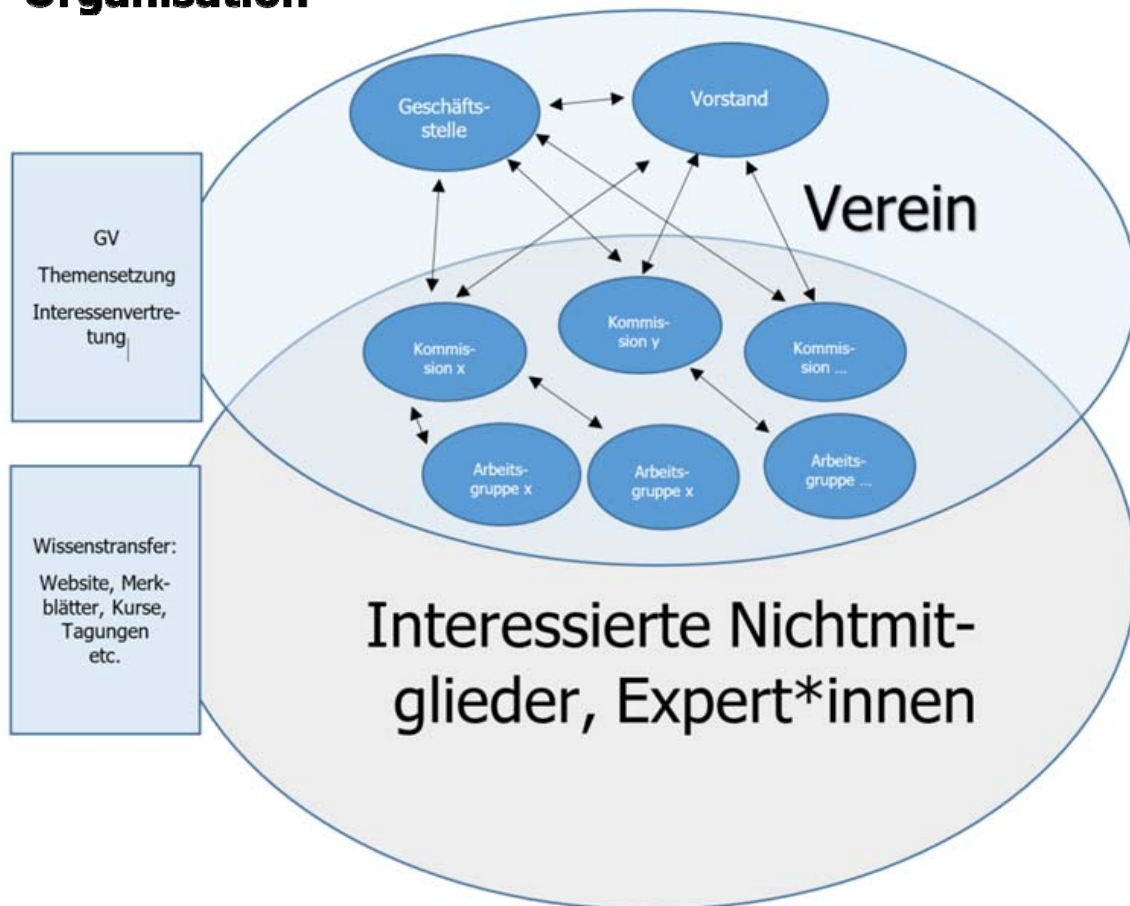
Organisation

Geschäftsstelle

Vorstand

Verein

GV

Themensetzung

Interessenvertretung

Kommission x

Kommission y

Kommission ...

Arbeitsgruppe x

Arbeitsgruppe x

Arbeitsgruppe ...

Wissenstransfer:

Website, Merkblätter, Kurse, Tagungen etc.

Interessierte Nichtmitglieder, Expert*innen